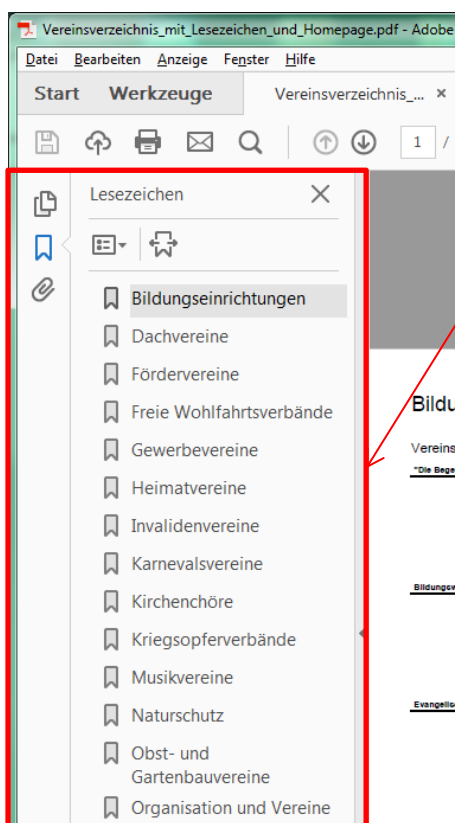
Vereinsverzeichnis_mit_Lesezeichen_und_Homepage.pdf - Adobe

Datei Bearbeiten Anzeige Fenster Hilfe

Start Werkzeuge Vereinsverzeichnis_... ×

1 /

Lesezeichen

Bildungseinrichtungen
Dachvereine
Fördervereine
Freie Wohlfahrtsverbände
Gewerbevereine
Heimatvereine
Invalidenvereine
Karnevalsvereine
Kirchenchöre
Kriegsopferverbände
Musikvereine
Naturschutz
Obst- und Gartenbauvereine
Organisation und Vereine

Bildu

Vereins
*Die Bege

Bildungs

Evangelis